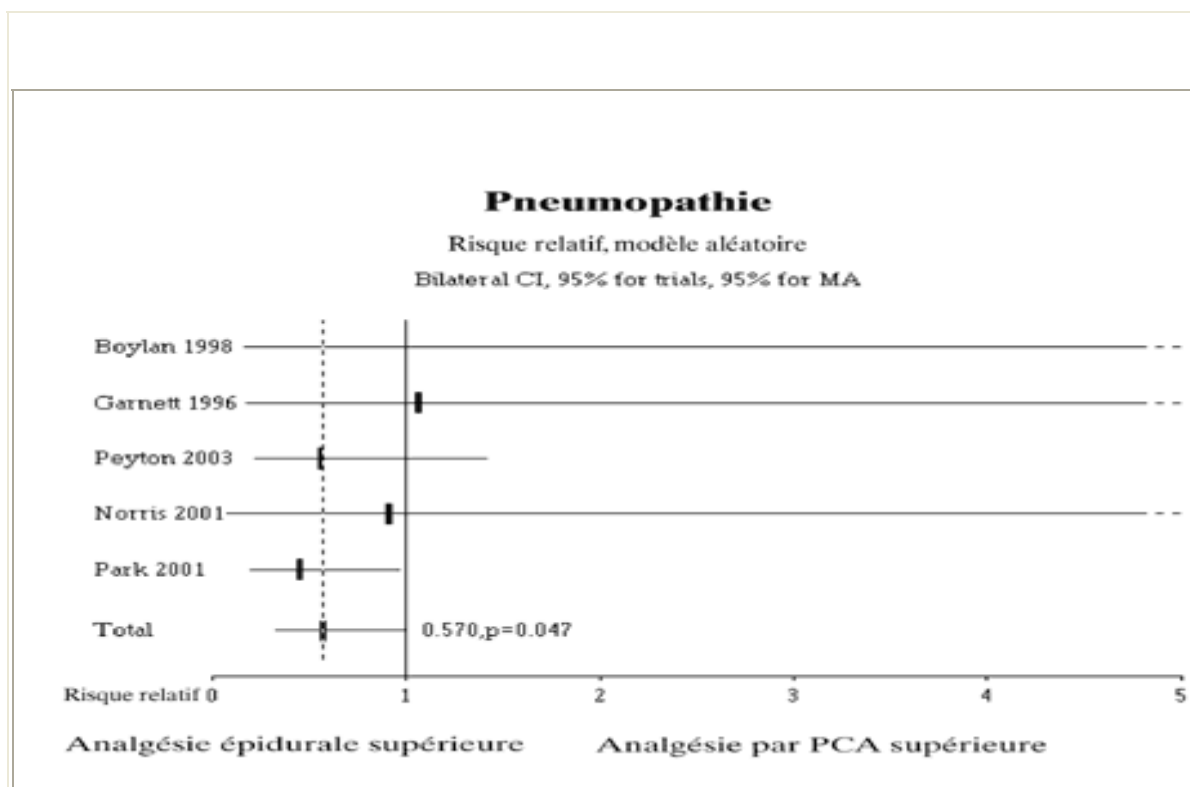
Pneumopathie

Risque relatif, modèle aléatoire

Bilateral CI, 95% for trials, 95% for MA

Boylan 1998

Garnett 1996

Peyton 2003

Norris 2001

Park 2001

Total

0.570,p=0.047

Risque relatif 0 1 2 3 4 5

Analgésie épidurale supérieure Analgésie par PCA supérieure